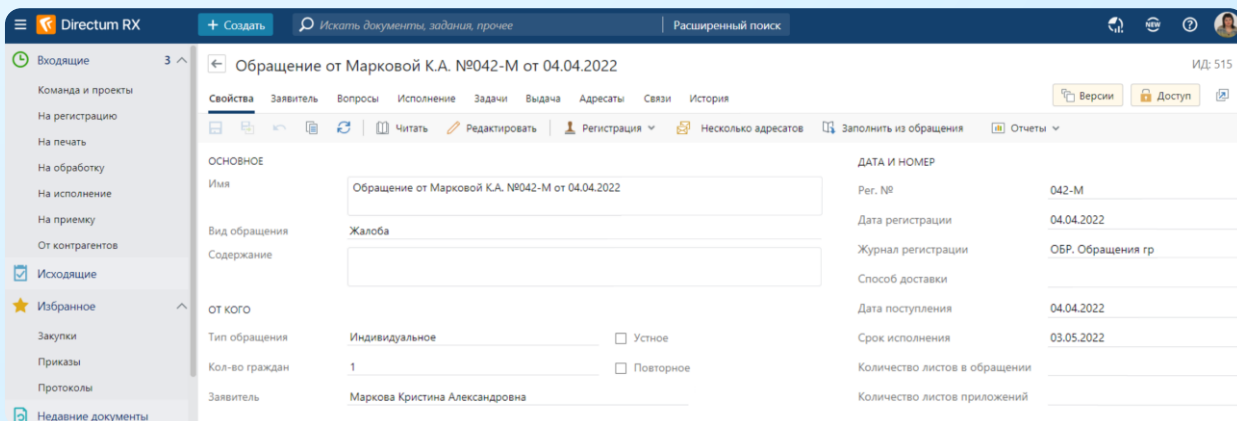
Directum RX
+ Создать
Искать документы, задания, прочее
Расширенный поиск

Входящие 3
Команда и проекты
На регистрацию
На печать
На обработку
На исполнение
На приемку
От контрагентов
Исходящие
Избранное
Закупки
Приказы
Протоколы
Недавние документы

Обращение от Марковой К.А. №042-М от 04.04.2022
ИД: 515

Свойства Заявитель Вопросы Исполнение Задачи Выдача Адресаты Связи История
Версии Доступ

Читать Редактировать Регистрация Несколько адресатов Заполнить из обращения Отчеты

ОСНОВНОЕ
Имя Обращение от Марковой К.А. №042-М от 04.04.2022
Вид обращения Жалоба
Содержание

ОТ КОГО
Тип обращения Индивидуальное
Устное
Кол-во граждан 1
Повторное
Заявитель Маркова Кристина Александровна

ДАТА И НОМЕР
Рег. № 042-М
Дата регистрации 04.04.2022
Журнал регистрации ОБР. Обращения гр
Способ доставки
Дата поступления 04.04.2022
Срок исполнения 03.05.2022
Количество листов в обращении
Количество листов приложений